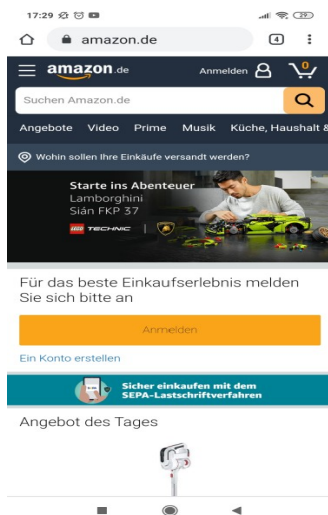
17:29

29

amazon.de

4

amazon.de

Anmelden

0

Suchen Amazon.de

Angebote Video Prime Musik Küche, Haushalt &

Wohin sollen Ihre Einkäufe versandt werden?

Starte ins Abenteuer
Lamborghini
Sián FKP 37

LEGO TECHNIC

Für das beste Einkaufserlebnis melden Sie sich bitte an

Anmelden

Ein Konto erstellen

Sicher einkaufen mit dem SEPA-Lastschriftverfahren

Angebot des Tages